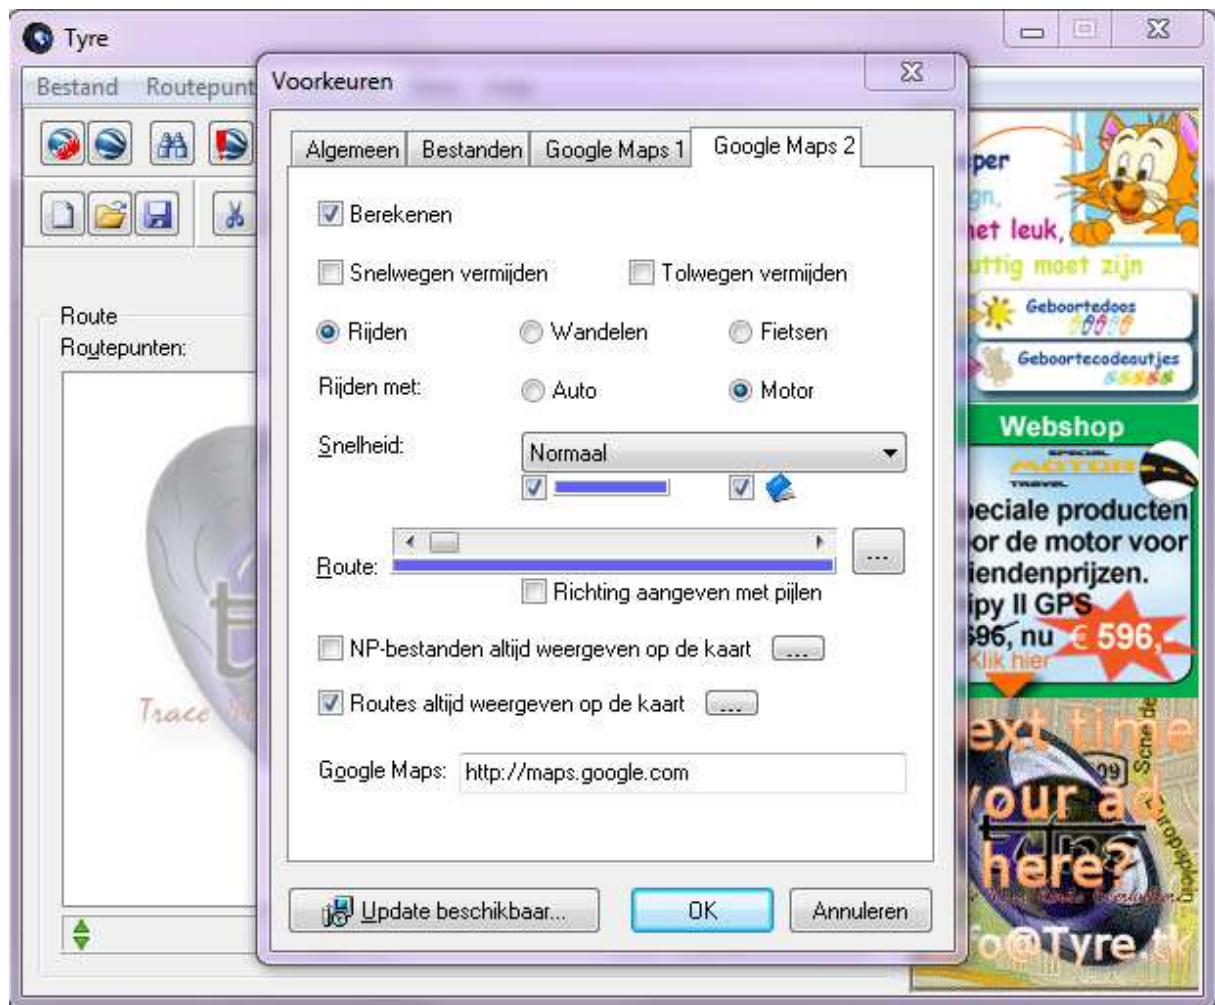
Tyre

Bestand Routepunt

Route
Routepunten:

Trace

Voorkeuren

Algemeen | Bestanden | Google Maps 1 | Google Maps 2

Berekenen

Snelwegen vermijden

Tolwegen vermijden

Rijden

Wandelen

Fietsen

Rijden met:

Auto

Motor

Snelheid:

Normaal

Route:

Richting aangeven met pijlen

NP-bestanden altijd weergeven op de kaart ...

Routes altijd weergeven op de kaart ...

Google Maps: http://maps.google.com

Update beschikbaar...

OK

Annuleren

per
gn.
het leuk,
uttig moet zijn

Geboortedoos

Geboortecadeautjes

Webshop

MOTOR

peciale producten
or de motor voor
iendenprijzen.
ipy II GPS
596, nu € 596,-
Klik hier

ext time
your ad
here?
fo@Tyre.tk